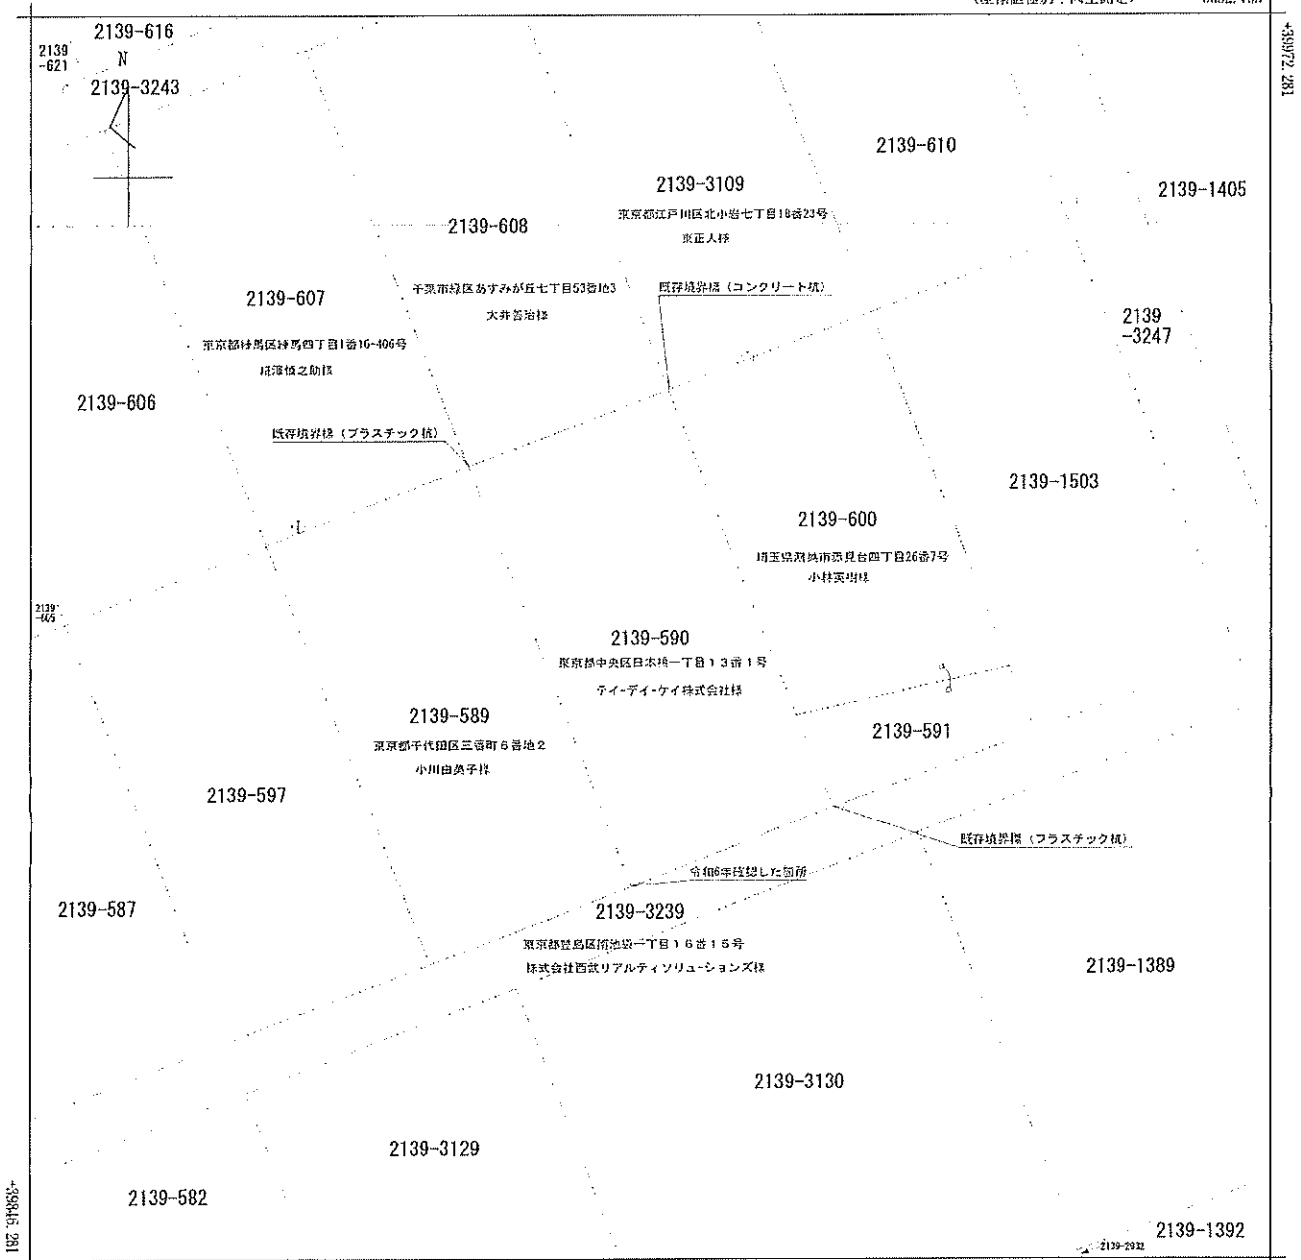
2139-616
2139-621
N
2139-3243
+39972.281
2139-610
2139-3109
東京都江戸川区北小岩七丁目18番23号
東正人様
2139-1405
2139-608
2139-607
千葉市緑区あすみが丘七丁目53番地3
大井善治様
既存境界標（コンクリート杭）
2139-3247
東京都練馬区練馬四丁目1番16-406号
瑞穂慎之助様
2139-606
既存境界標（プラスチック杭）
2139-1503
2139-600
埼玉県蕨市奈良台四丁目26番7号
小林英治様
2139-665
2139-590
東京都中央区日本橋一丁目１３番１号
ティーディーケイ株式会社様
2139-589
東京都千代田区三番町６番地２
小川由美子様
2139-591
2139-597
既存境界標（プラスチック杭）
令和6年復旧した箇所
2139-587
2139-3239
東京都豊島区南池袋一丁目１６番１５号
株式会社西武リアルティソリューションズ様
2139-1389
2139-3130
2139-3129
2139-582
+39846.281
2139-1392
2139-2932